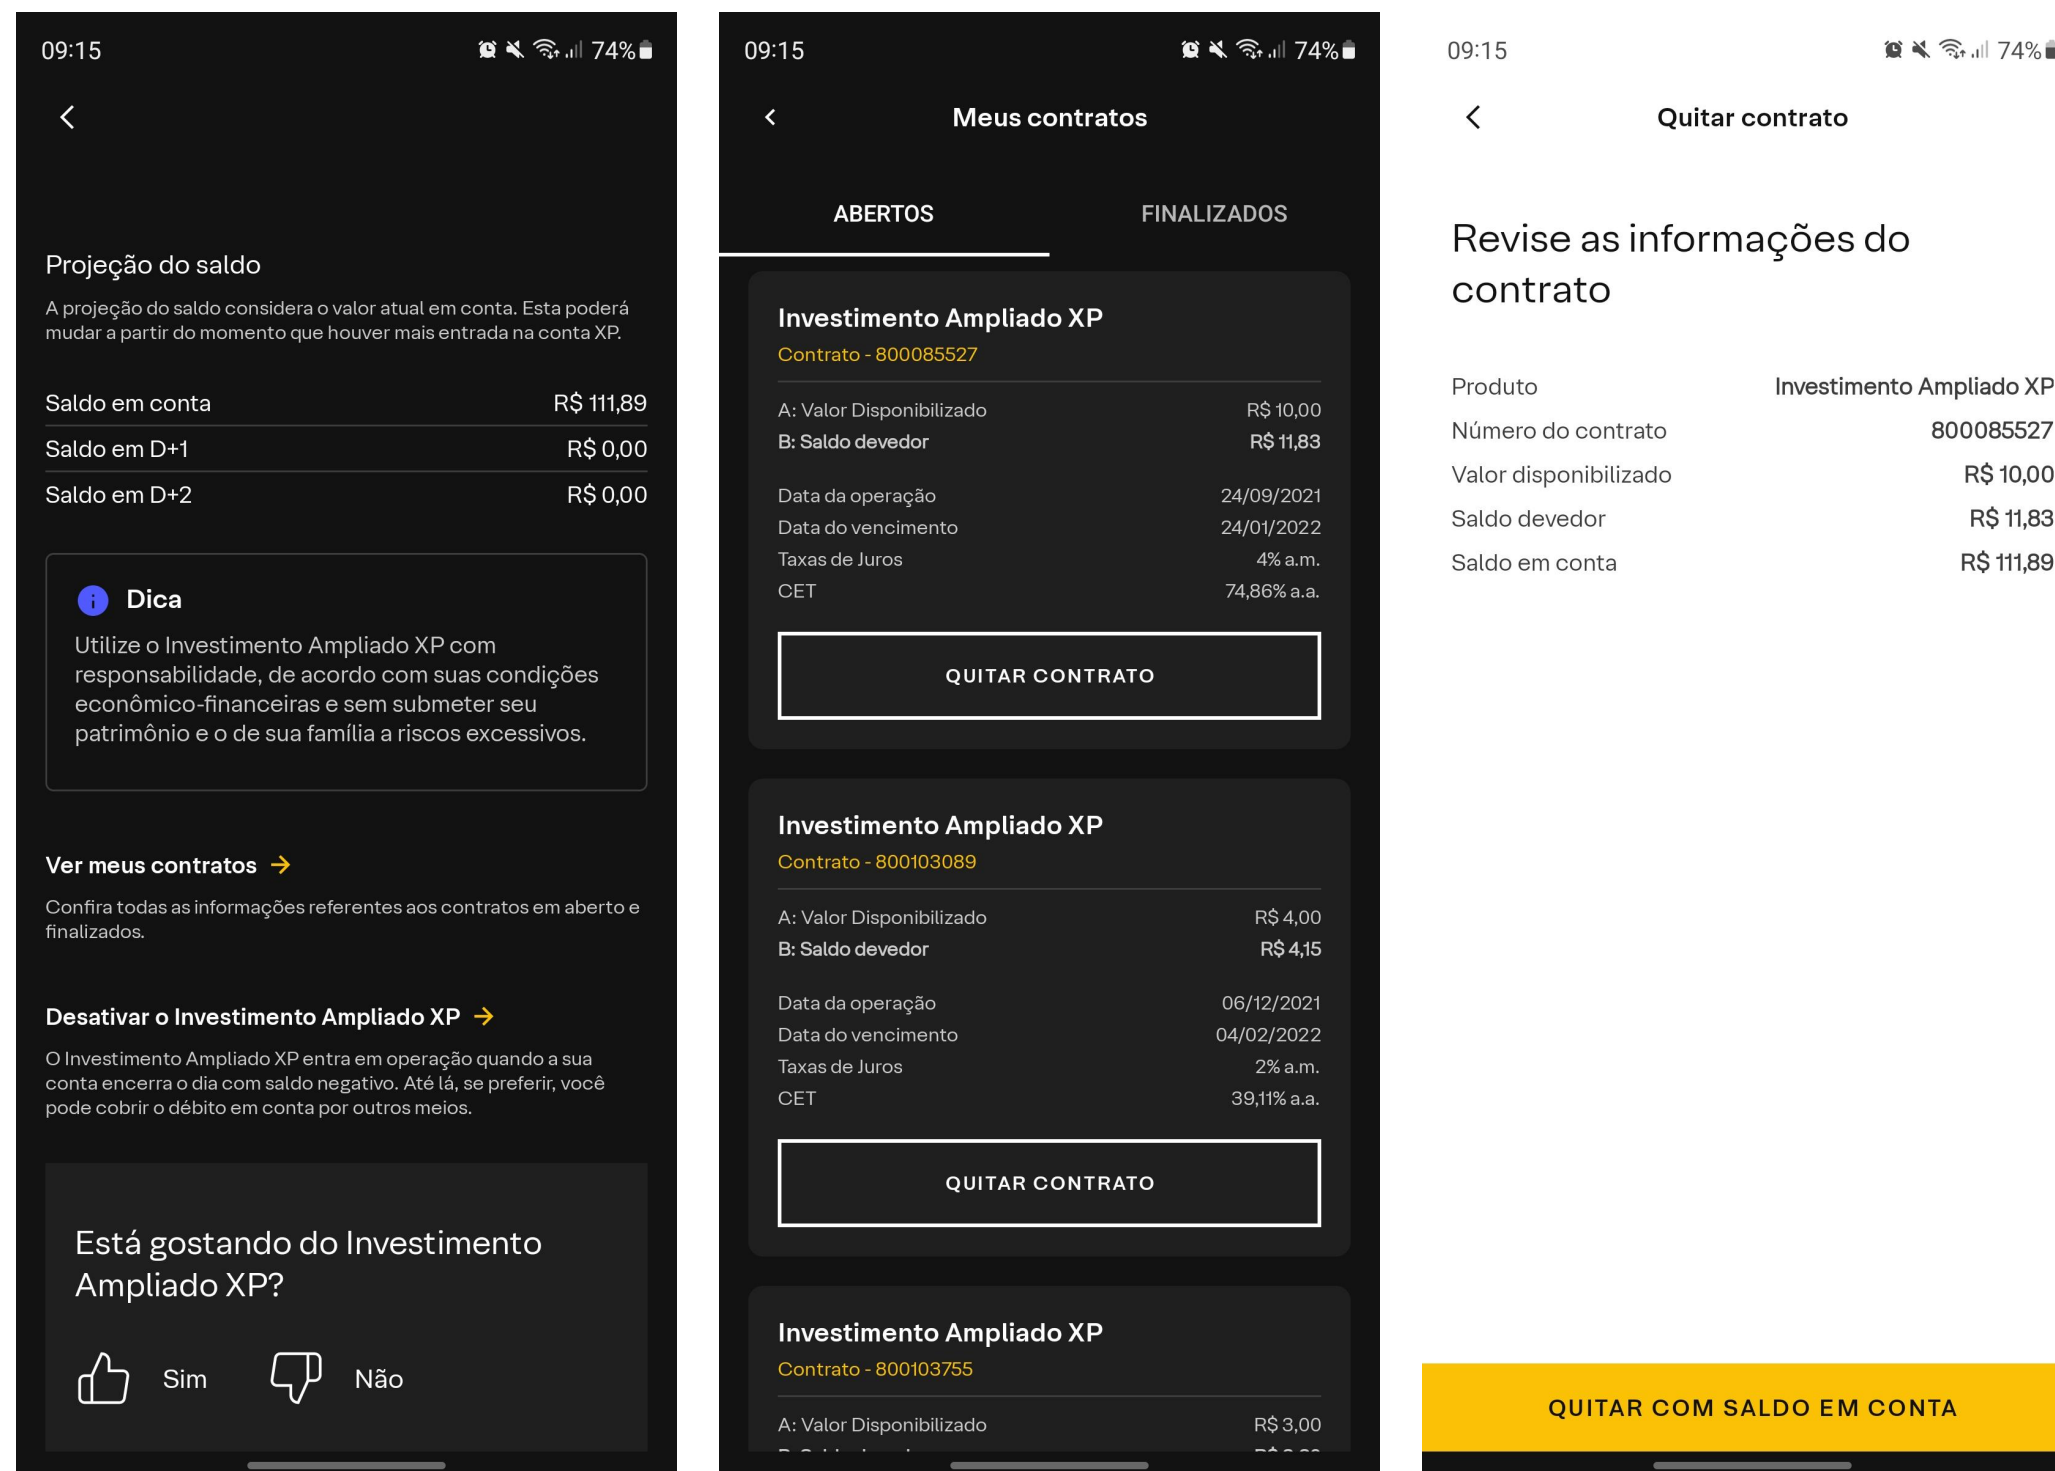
09:15 74%

Projeção do saldo

A projeção do saldo considera o valor atual em conta. Esta poderá mudar a partir do momento que houver mais entrada na conta XP.

| Saldo em conta | R$ 111,89 |
|---|---|
| Saldo em D+1 | R$ 0,00 |
| Saldo em D+2 | R$ 0,00 |

Dica

Utilize o Investimento Ampliado XP com responsabilidade, de acordo com suas condições econômico-financeiras e sem submeter seu patrimônio e o de sua família a riscos excessivos.

Ver meus contratos →

Confira todas as informações referentes aos contratos em aberto e finalizados.

Desativar o Investimento Ampliado XP →

O Investimento Ampliado XP entra em operação quando a sua conta encerra o dia com saldo negativo. Até lá, se preferir, você pode cobrir o débito em conta por outros meios.

Está gostando do Investimento Ampliado XP?

Sim Não

09:15 74%

Meus contratos

ABERTOS FINALIZADOS

Investimento Ampliado XP
Contrato - 800085527

| A: Valor Disponibilizado | R$ 10,00 |
|---|---|
| B: Saldo devedor | R$ 11,83 |
| Data da operação | 24/09/2021 |
| Data do vencimento | 24/01/2022 |
| Taxas de Juros | 4% a.m. |
| CET | 74,86% a.a. |

QUITAR CONTRATO

Investimento Ampliado XP
Contrato - 800103089

| A: Valor Disponibilizado | R$ 4,00 |
|---|---|
| B: Saldo devedor | R$ 4,15 |
| Data da operação | 06/12/2021 |
| Data do vencimento | 04/02/2022 |
| Taxas de Juros | 2% a.m. |
| CET | 39,11% a.a. |

QUITAR CONTRATO

Investimento Ampliado XP
Contrato - 800103755

A: Valor Disponibilizado R$ 3,00
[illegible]

09:15 74%

Quitar contrato

Revise as informações do contrato

| Produto | Investimento Ampliado XP |
|---|---|
| Número do contrato | 800085527 |
| Valor disponibilizado | R$ 10,00 |
| Saldo devedor | R$ 11,83 |
| Saldo em conta | R$ 111,89 |

QUITAR COM SALDO EM CONTA